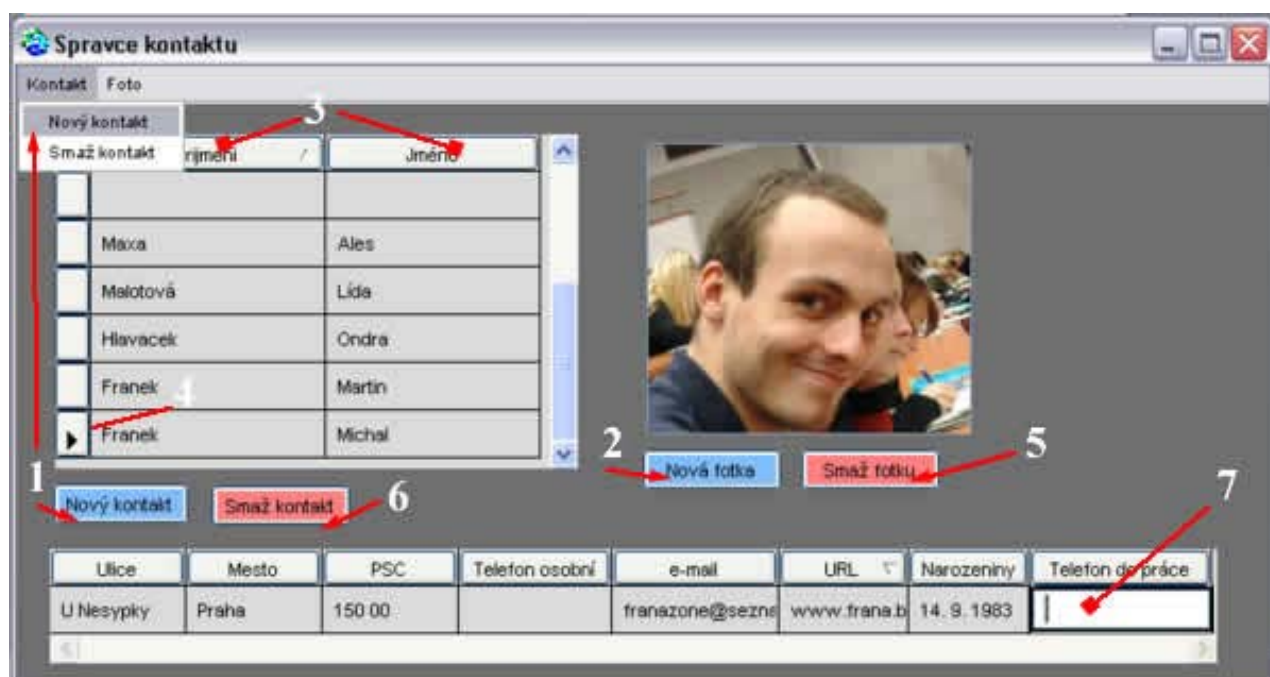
Spravce kontaktu

Kontakt Foto

Nový kontakt
Smaž kontakt

3

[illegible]rijmeni | Jméno

| | |
|---|---|
| | |
| Maxa | Ales |
| Malotová | Lída |
| Hlavacek | Ondra |
| Franek | Martin |
| Franek | Michal |

4

1

2

Nová fotka

Smaž fotku

5

Nový kontakt

Smaž kontakt

6

7

| Ulice | Mesto | PSC | Telefon osobní | e-mail | URL | Narozeniny | Telefon do práce |
|---|---|---|---|---|---|---|---|
| U Nesypky | Praha | 150 00 | | franazone@sezn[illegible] | www.frana.b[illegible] | 14. 9. 1983 | |